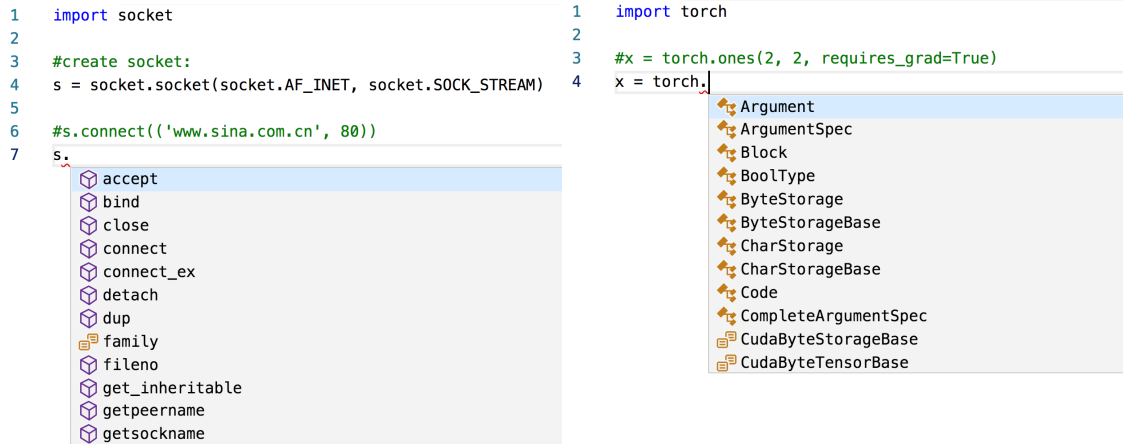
1 import socket
2
3 #create socket:
4 s = socket.socket(socket.AF_INET, socket.SOCK_STREAM)
5
6 #s.connect(('www.sina.com.cn', 80))
7 s.

accept
bind
close
connect
connect_ex
detach
dup
family
fileno
get_inheritable
getpeername
getsockname

1 import torch
2
3 #x = torch.ones(2, 2, requires_grad=True)
4 x = torch.

Argument
ArgumentSpec
Block
BoolType
ByteStorage
ByteStorageBase
CharStorage
CharStorageBase
Code
CompleteArgumentSpec
CudaByteStorageBase
CudaByteTensorBase